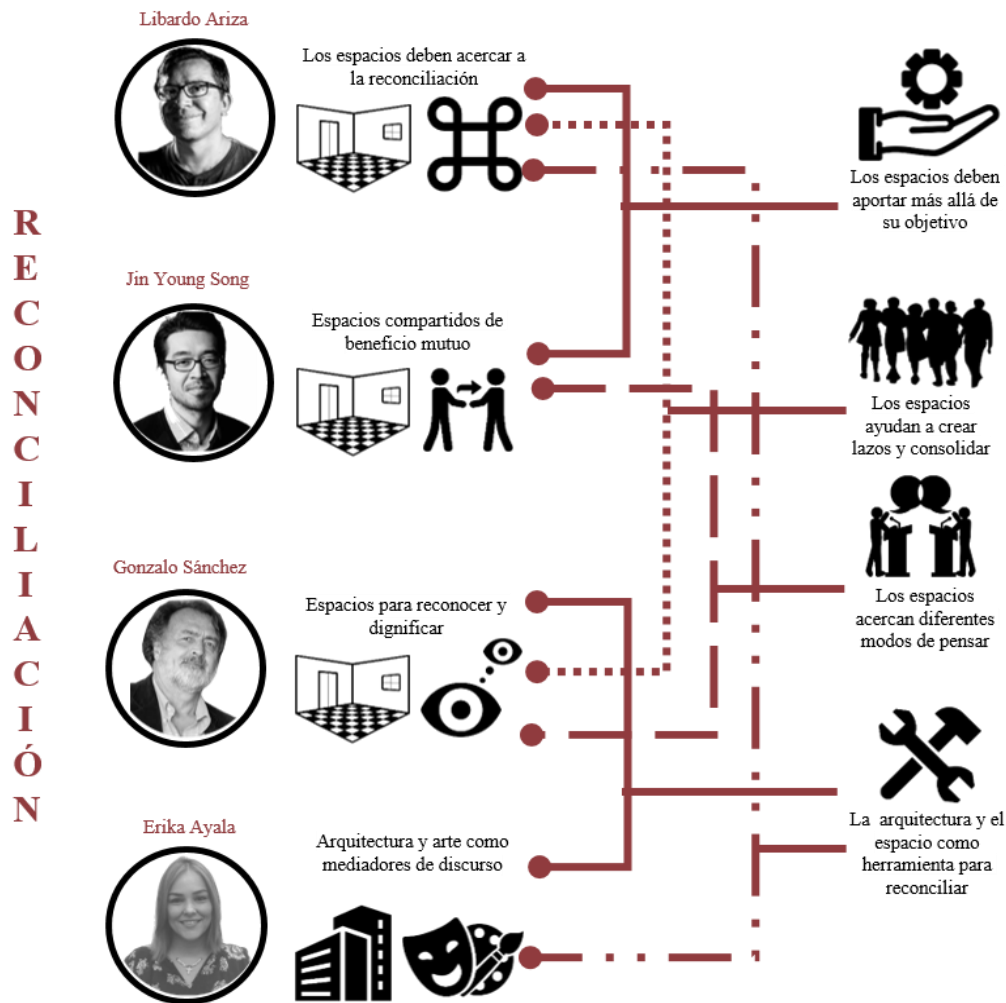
RECONCILIACIÓN

Libardo Ariza

Los espacios deben acercar a la reconciliación

Jin Young Song

Espacios compartidos de beneficio mutuo

Gonzalo Sánchez

Espacios para reconocer y dignificar

Erika Ayala

Arquitectura y arte como mediadores de discurso

Los espacios deben aportar más allá de su objetivo

Los espacios ayudan a crear lazos y consolidar

Los espacios acercan diferentes modos de pensar

La arquitectura y el espacio como herramienta para reconciliar